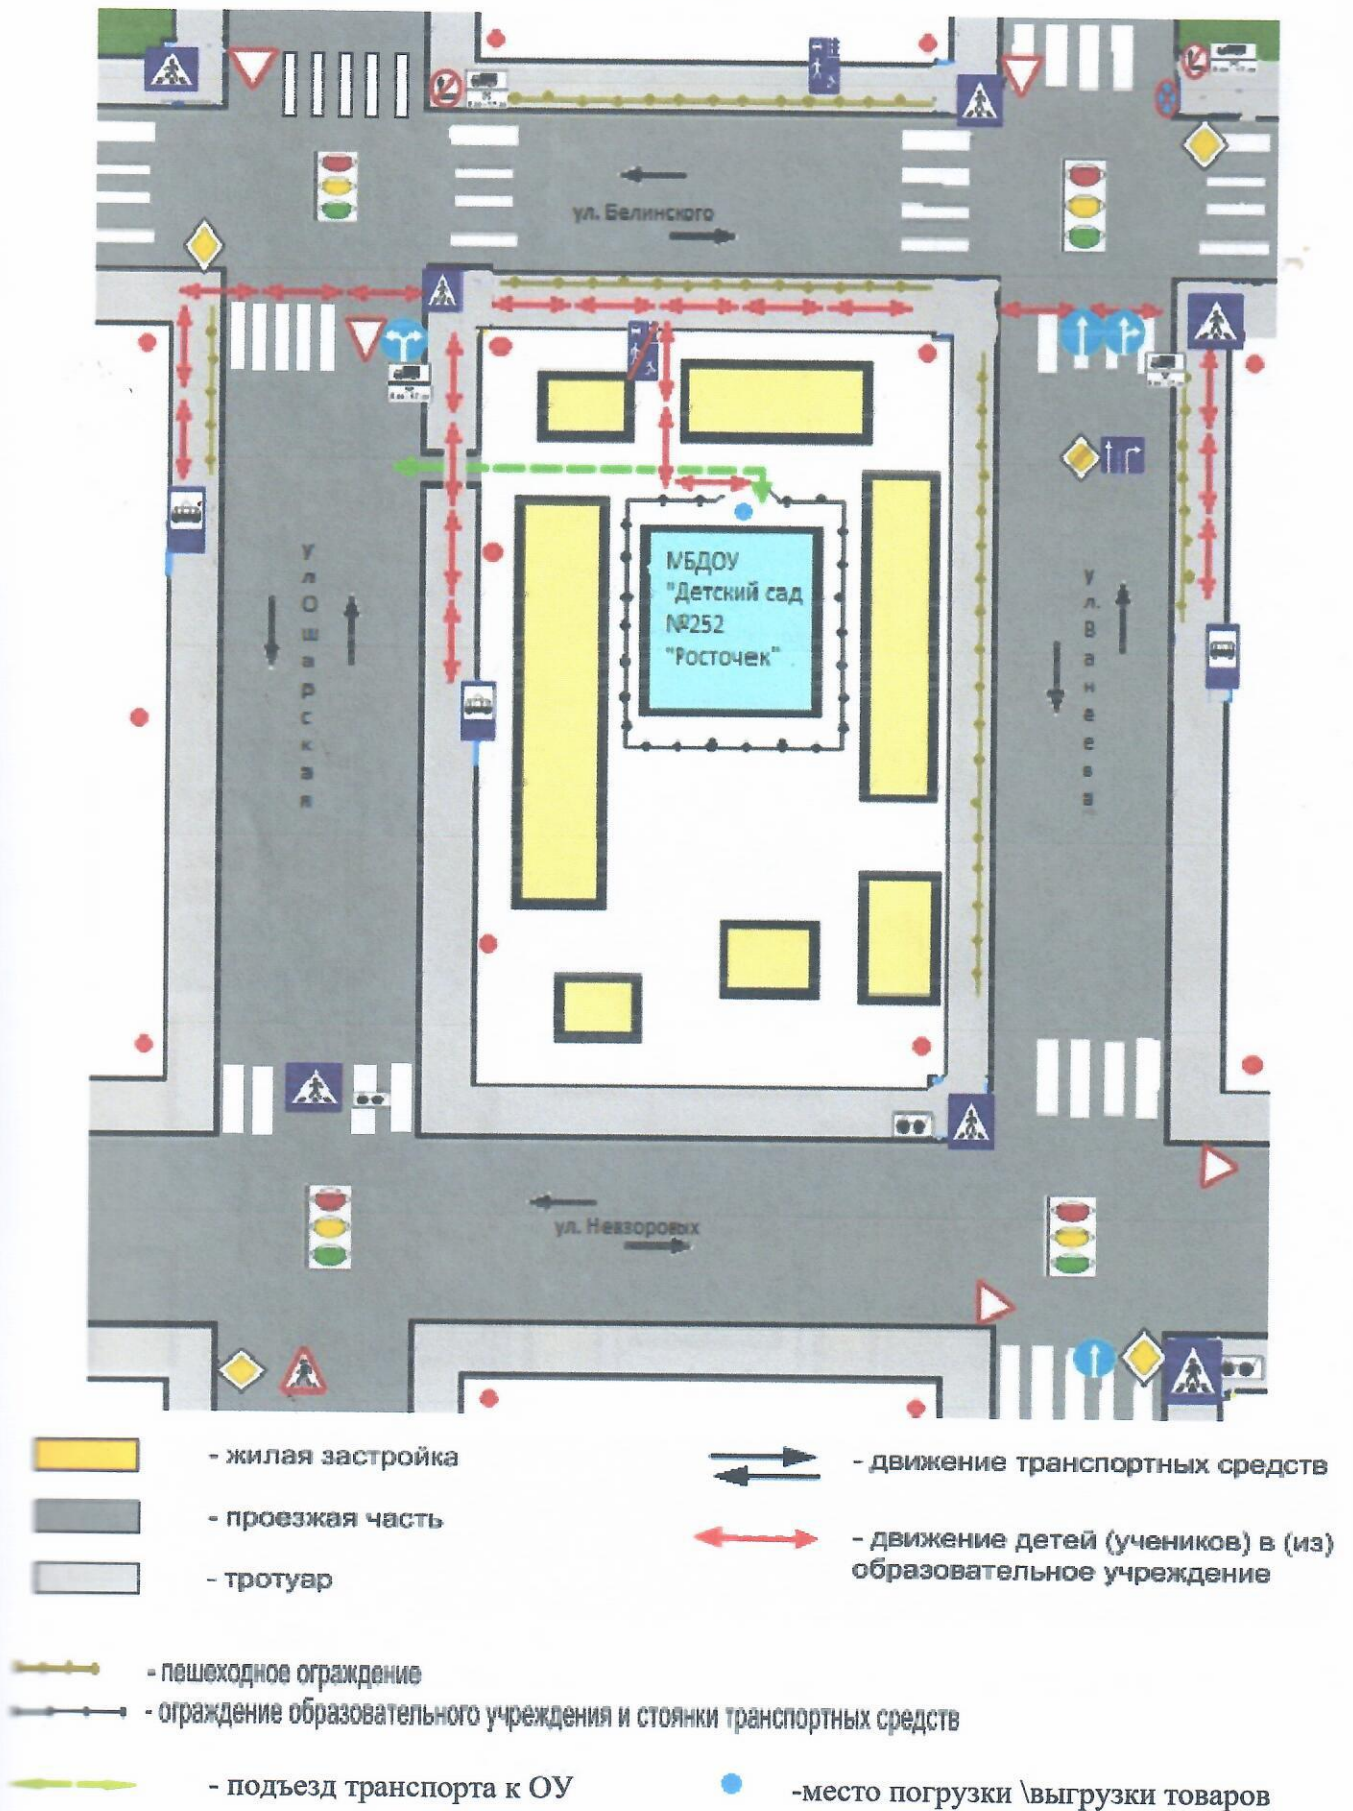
ул. Белинского

МБДОУ "Детский сад №252 "Росточек"

ул. Ошарская

ул. Ванеева

ул. Невзоровых

- жилая застройка

- проезжая часть

- тротуар

- движение транспортных средств

- движение детей (учеников) в (из) образовательное учреждение

- пешеходное ограждение

- ограждение образовательного учреждения и стоянки транспортных средств

- подъезд транспорта к ОУ

-место погрузки \выгрузки товаров